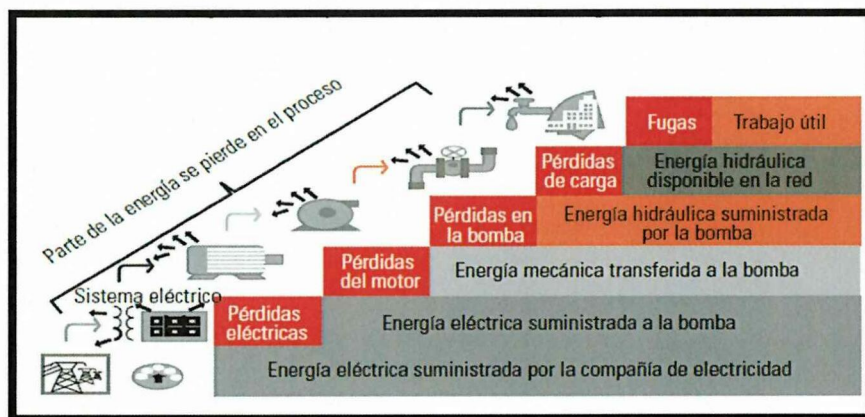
Parte de la energía se pierde en el proceso

Sistema eléctrico

Fugas | Trabajo útil

Pérdidas de carga | Energía hidráulica disponible en la red

Pérdidas en la bomba | Energía hidráulica suministrada por la bomba

Pérdidas del motor | Energía mecánica transferida a la bomba

Pérdidas eléctricas | Energía eléctrica suministrada a la bomba

Energía eléctrica suministrada por la compañía de electricidad